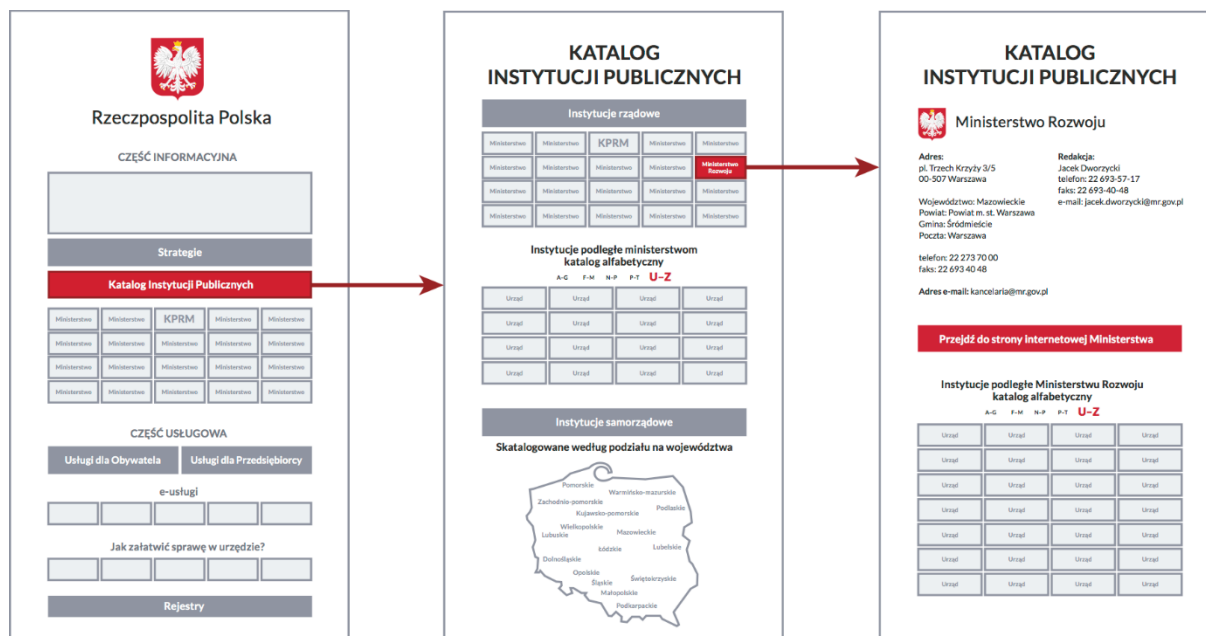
Rzeczpospolita Polska

CZĘŚĆ INFORMACYJNA

Strategie

Katalog Instytucji Publicznych

| Ministerstwo | Ministerstwo | KPRM | Ministerstwo | Ministerstwo |
|---|---|---|---|---|
| Ministerstwo | Ministerstwo | Ministerstwo | Ministerstwo | Ministerstwo |
| Ministerstwo | Ministerstwo | Ministerstwo | Ministerstwo | Ministerstwo |
| Ministerstwo | Ministerstwo | Ministerstwo | Ministerstwo | Ministerstwo |

CZĘŚĆ USŁUGOWA

Usługi dla Obywatela

Usługi dla Przedsiębiorcy

e-usługi

Jak załatwić sprawę w urzędzie?

Rejestry

KATALOG INSTYTUCJI PUBLICZNYCH

Instytucje rządowe

| Ministerstwo | Ministerstwo | KPRM | Ministerstwo | Ministerstwo |
|---|---|---|---|---|
| Ministerstwo | Ministerstwo | Ministerstwo | Ministerstwo | Ministerstwo Rozwoju |
| Ministerstwo | Ministerstwo | Ministerstwo | Ministerstwo | Ministerstwo |
| Ministerstwo | Ministerstwo | Ministerstwo | Ministerstwo | Ministerstwo |

Instytucje podległe ministerstwom katalog alfabetyczny

A–G F–M N–P P–T U–Z

| Urząd | Urząd | Urząd | Urząd |
|---|---|---|---|
| Urząd | Urząd | Urząd | Urząd |
| Urząd | Urząd | Urząd | Urząd |
| Urząd | Urząd | Urząd | Urząd |

Instytucje samorządowe

Skatalogowane według podziału na województwa

Pomorskie
Warmińsko-mazurskie
Zachodnio-pomorskie
Kujawsko-pomorskie
Podlaskie
Wielkopolskie
Mazowieckie
Lubuskie
Łódzkie
Lubelskie
Dolnośląskie
Opolskie
Świętokrzyskie
Śląskie
Małopolskie
Podkarpackie

KATALOG INSTYTUCJI PUBLICZNYCH

Ministerstwo Rozwoju

Adres:
pl. Trzech Krzyży 3/5
00-507 Warszawa

Województwo: Mazowieckie
Powiat: Powiat m. st. Warszawa
Gmina: Śródmieście
Poczta: Warszawa

telefon: 22 273 70 00
faks: 22 693 40 48

Adres e-mail: kancelaria@mr.gov.pl

Redakcja:
Jacek Dworzycki
telefon: 22 693-57-17
faks: 22 693-40-48
e-mail: jacek.dworzycki@mr.gov.pl

Przejdź do strony internetowej Ministerstwa

Instytucje podległe Ministerstwu Rozwoju katalog alfabetyczny

A–G F–M N–P P–T U–Z

| Urząd | Urząd | Urząd | Urząd |
|---|---|---|---|
| Urząd | Urząd | Urząd | Urząd |
| Urząd | Urząd | Urząd | Urząd |
| Urząd | Urząd | Urząd | Urząd |
| Urząd | Urząd | Urząd | Urząd |
| Urząd | Urząd | Urząd | Urząd |
| Urząd | Urząd | Urząd | Urząd |